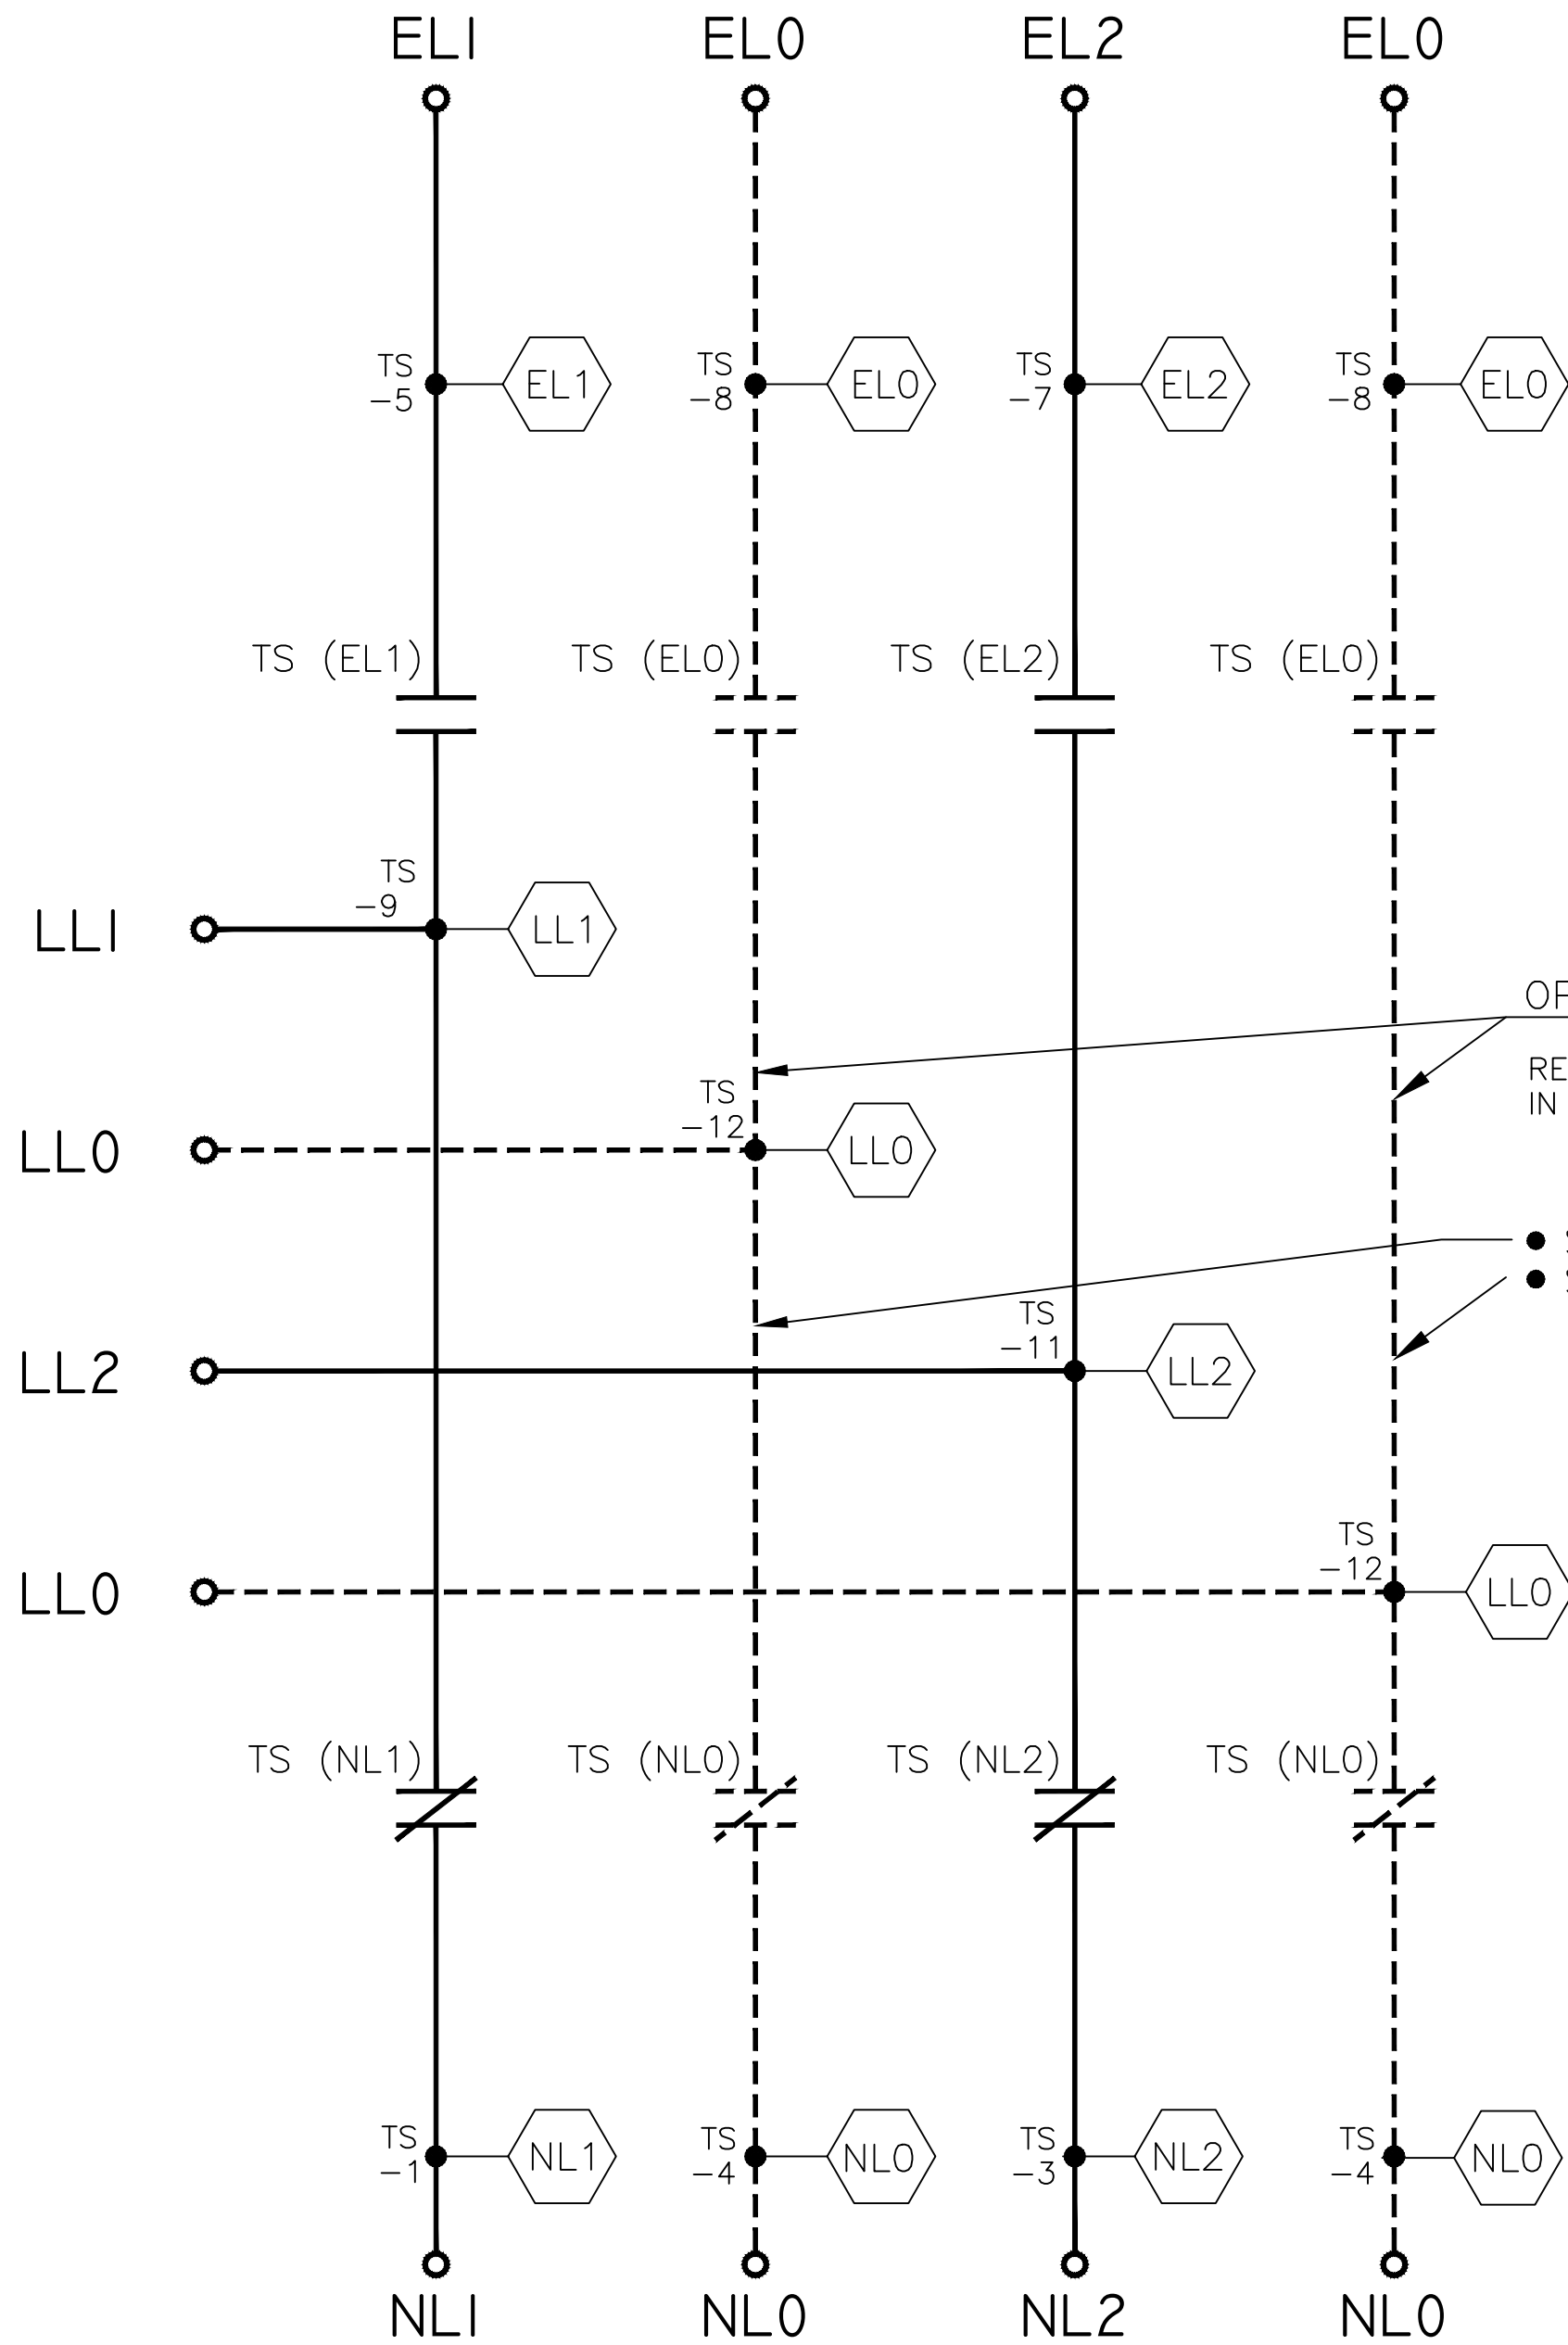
ELI ELO EL2 ELO

TS
−5
EL1

TS
−8
EL0

TS
−7
EL2

TS
−8
EL0

TS (EL1) TS (EL0) TS (EL2) TS (EL0)

TS
−9
LLI
LL1

OF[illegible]

RE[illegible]
IN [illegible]

TS
−12
LL0
LL0

TS
−11
LL2
LL2

TS
−12
LL0
LL0

TS (NL1) TS (NL0) TS (NL2) TS (NL0)

TS
−1
NL1

TS
−4
NL0

TS
−3
NL2

TS
−4
NL0

NLI NL0 NL2 NL0